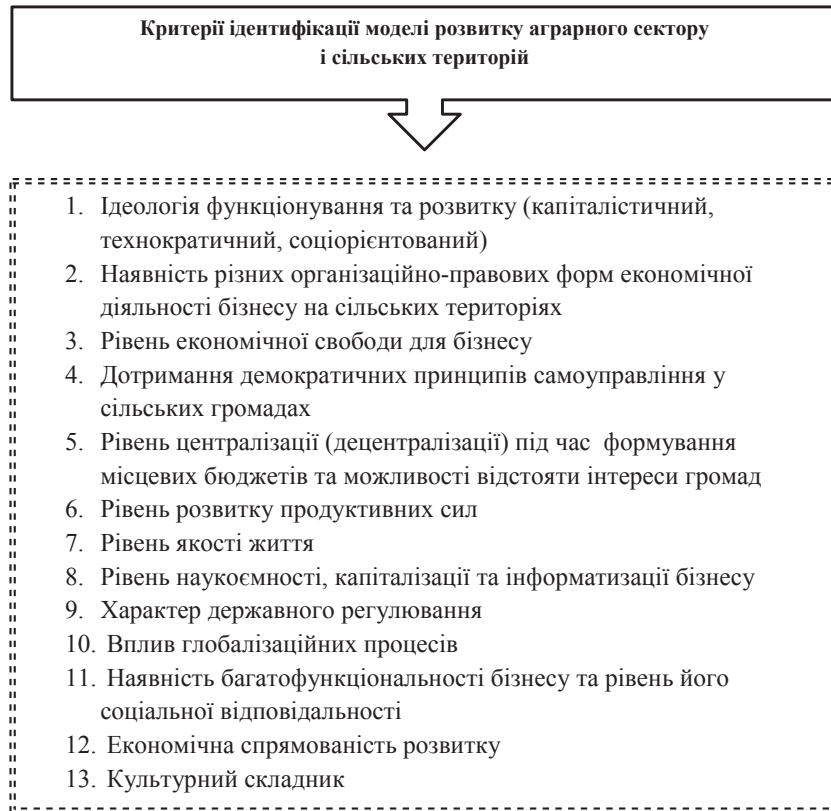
**Критерії ідентифікації моделі розвитку аграрного сектору і сільських територій**

1. Ідеологія функціонування та розвитку (капіталістичний, технократичний, соціорієнтований)
2. Наявність різних організаційно-правових форм економічної діяльності бізнесу на сільських територіях
3. Рівень економічної свободи для бізнесу
4. Дотримання демократичних принципів самоуправління у сільських громадах
5. Рівень централізації (децентралізації) під час формування місцевих бюджетів та можливості відстояти інтереси громад
6. Рівень розвитку продуктивних сил
7. Рівень якості життя
8. Рівень наукоємності, капіталізації та інформатизації бізнесу
9. Характер державного регулювання
10. Вплив глобалізаційних процесів
11. Наявність багатофункціональності бізнесу та рівень його соціальної відповідальності
12. Економічна спрямованість розвитку
13. Культурний складник